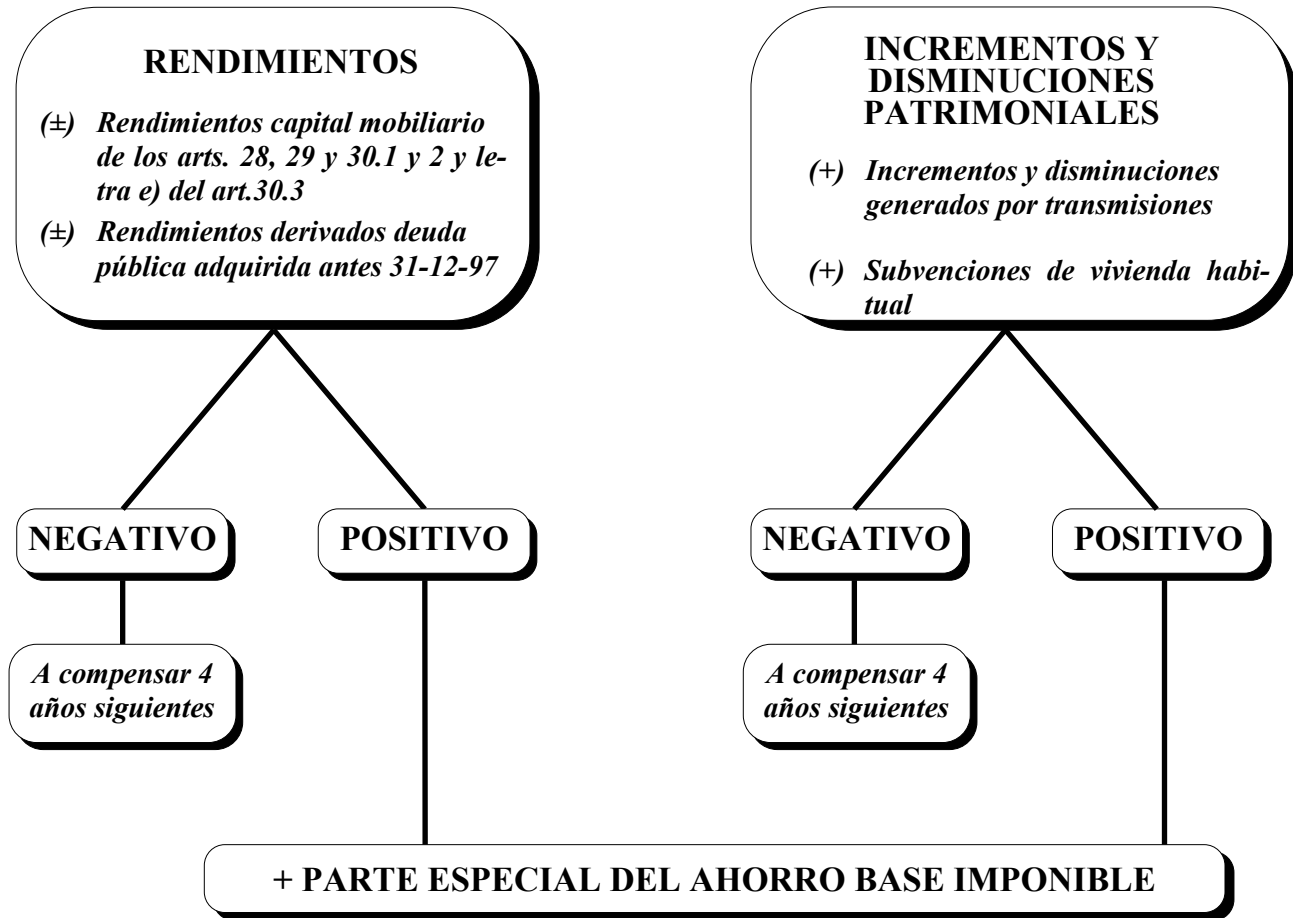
RENDIMIENTOS

(±) Rendimientos capital mobiliario de los arts. 28, 29 y 30.1 y 2 y letra e) del art.30.3

(±) Rendimientos derivados deuda pública adquirida antes 31-12-97

INCREMENTOS Y DISMINUCIONES PATRIMONIALES

(+) Incrementos y disminuciones generados por transmisiones

(+) Subvenciones de vivienda habitual

NEGATIVO

POSITIVO

NEGATIVO

POSITIVO

A compensar 4 años siguientes

A compensar 4 años siguientes

+ PARTE ESPECIAL DEL AHORRO BASE IMPONIBLE